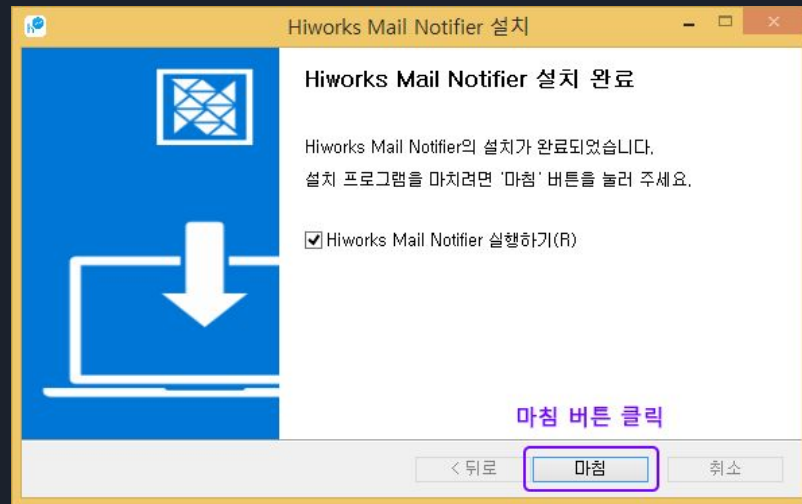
Hiworks Mail Notifier 설치

Hiworks Mail Notifier 설치 완료

Hiworks Mail Notifier의 설치가 완료되었습니다.
설치 프로그램을 마치려면 '마침' 버튼을 눌러 주세요.

Hiworks Mail Notifier 실행하기(R)

마침 버튼 클릭

< 뒤로
마침
취소